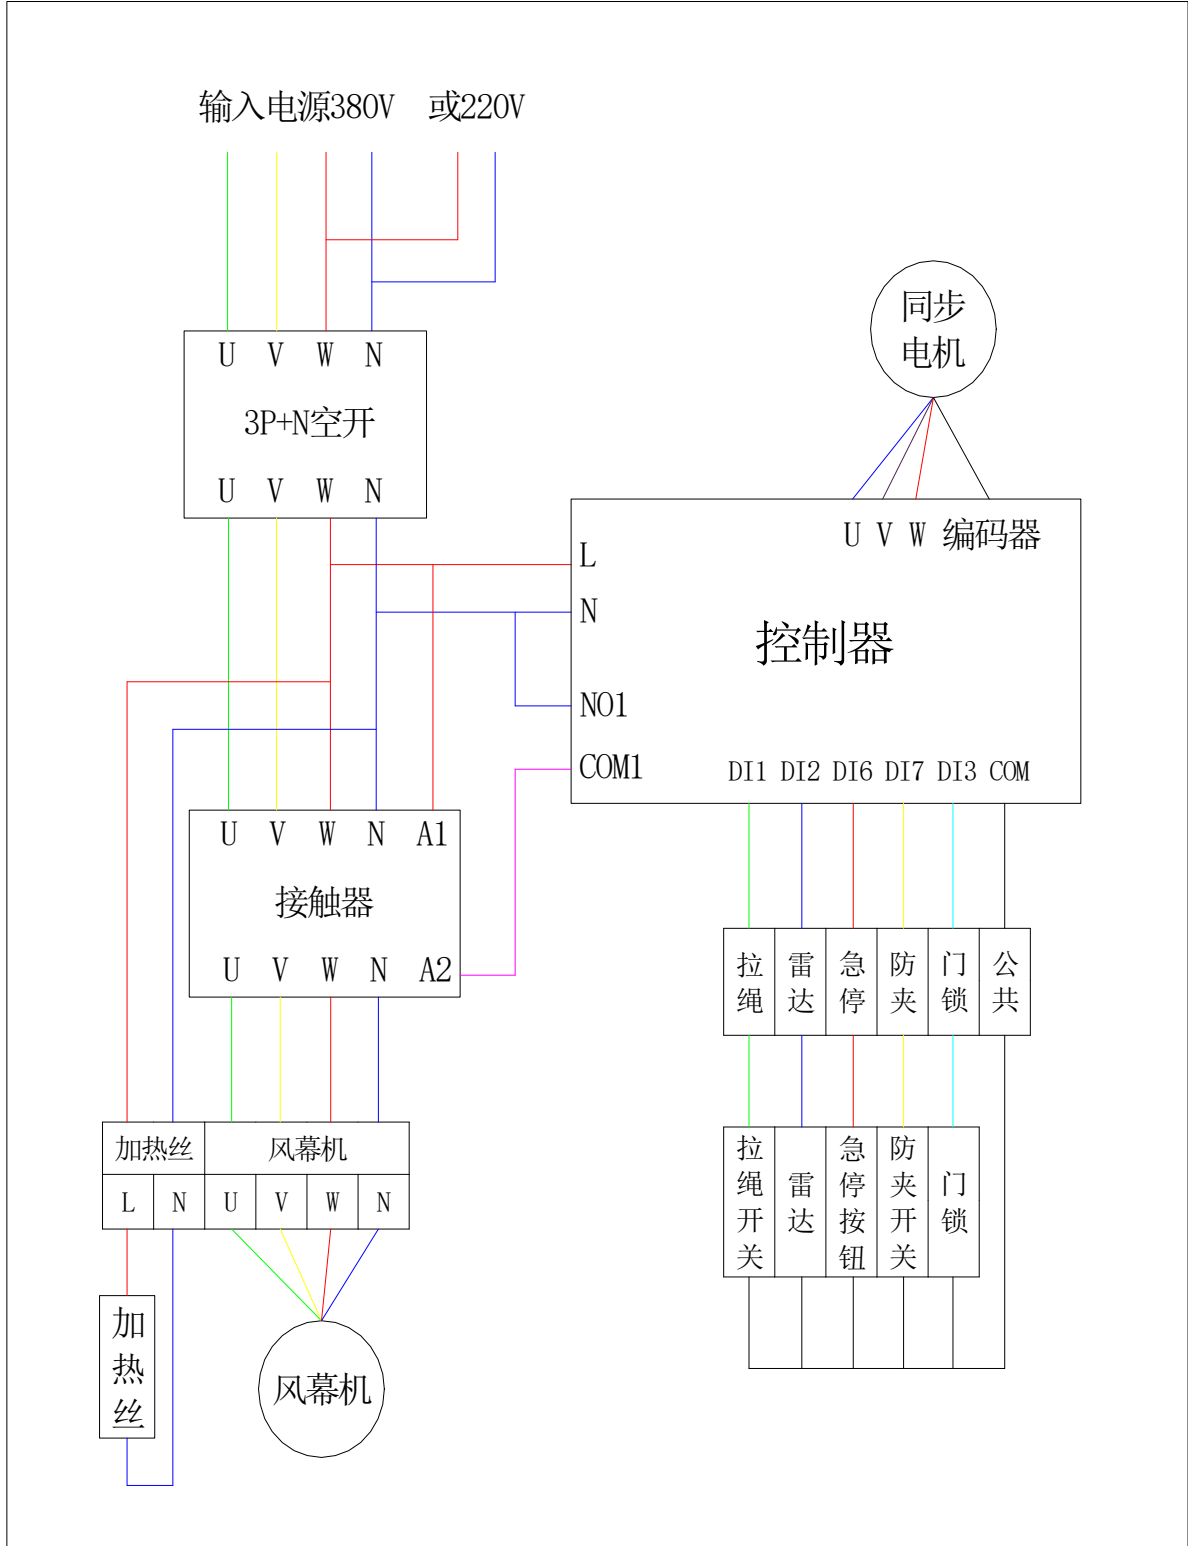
输入电源380V 或220V

U V W N

3P+N空开

U V W N

同步电机

U V W 编码器

L

N

控制器

NO1

COM1

DI1 DI2 DI6 DI7 DI3 COM

U V W N A1

接触器

U V W N A2

拉绳 雷达 急停 防夹 门锁 公共

加热丝 风幕机

L N U V W N

拉绳开关 雷达 急停按钮 防夹开关 门锁

加热丝

风幕机